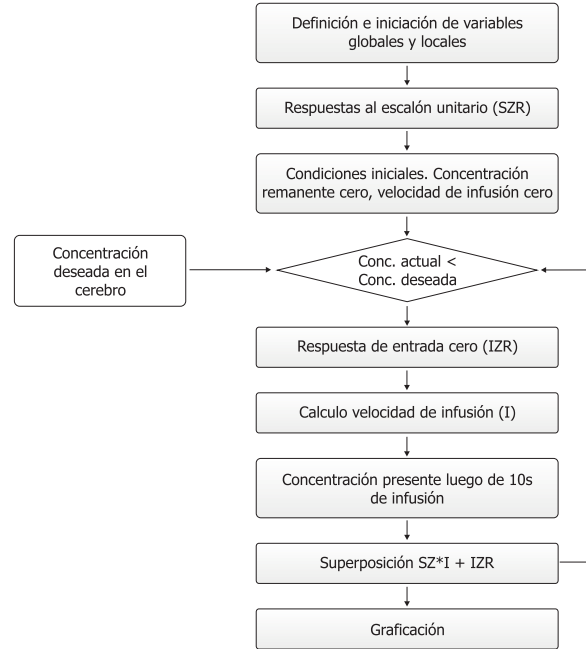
Definición e iniciación de variables globales y locales

Respuestas al escalón unitario (SZR)

Condiciones iniciales. Concentración remanente cero, velocidad de infusión cero

Concentración deseada en el cerebro

Conc. actual < Conc. deseada

Respuesta de entrada cero (IZR)

Calculo velocidad de infusión (I)

Concentración presente luego de 10s de infusión

Superposición SZ*I + IZR

Graficación